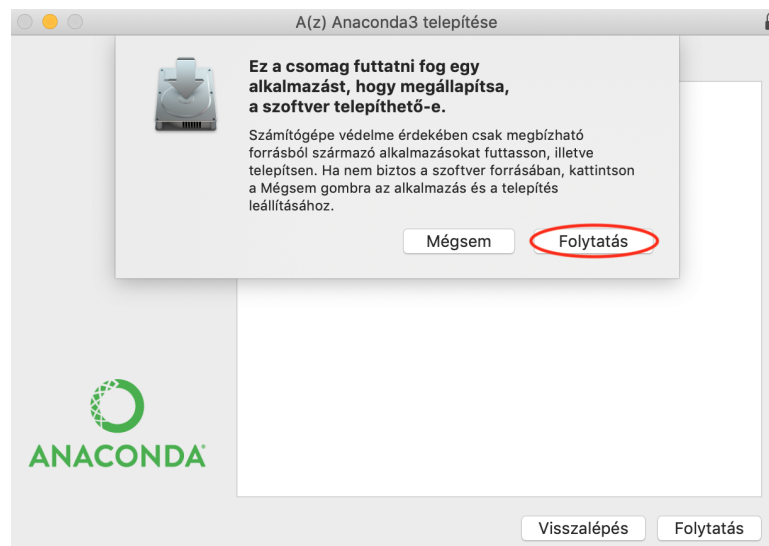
A(z) Anaconda3 telepítése

Ez a csomag futtatni fog egy alkalmazást, hogy megállapítsa, a szoftver telepíthető-e.

Számítógépe védelme érdekében csak megbízható forrásból származó alkalmazásokat futtasson, illetve telepítsen. Ha nem biztos a szoftver forrásában, kattintson a Mégsem gombra az alkalmazás és a telepítés leállításához.

Mégsem

Folytatás

ANACONDA

Visszalépés

Folytatás